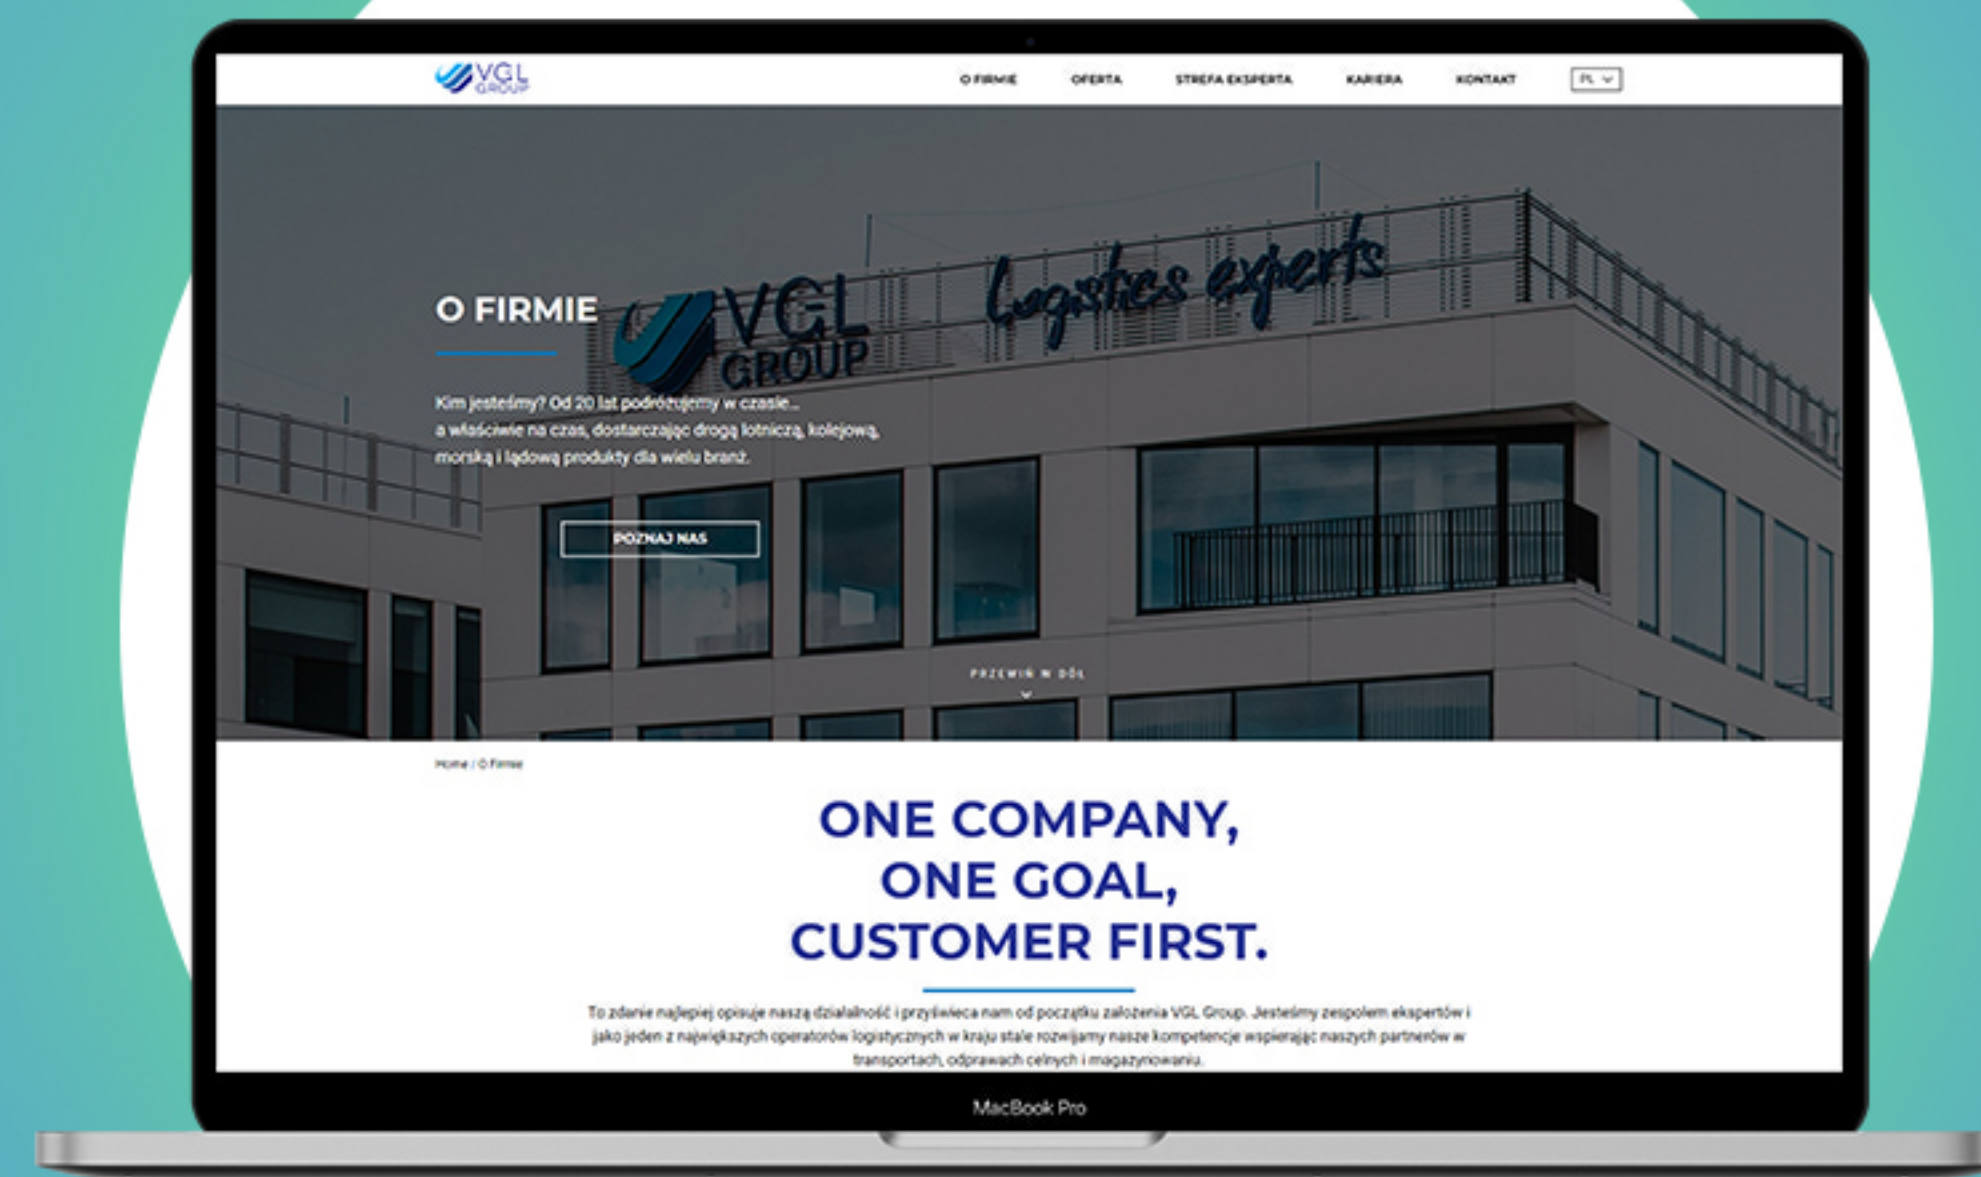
VGL GROUP

O FIRMIE OFERTA STREFA EKSPERTA KARIERA KONTAKT PL

VGL GROUP Logistics experts

O FIRMIE

Kim jesteśmy? Od 20 lat podróżujemy w czasie... a właściwie na czas, dostarczając drogą lotniczą, kolejową, morską i lądową produkty dla wielu branż.

POZNAJ NAS

PRZEWIŃ W DÓŁ

Home / O Firmie

ONE COMPANY, ONE GOAL, CUSTOMER FIRST.

To zdanie najlepiej opisuje naszą działalność i przyświeca nam od początku założenia VGL Group. Jesteśmy zespołem ekspertów i jako jeden z największych operatorów logistycznych w kraju stale rozwijamy nasze kompetencje wspierając naszych partnerów w transportach, odprawach celnych i magazynowaniu.

MacBook Pro